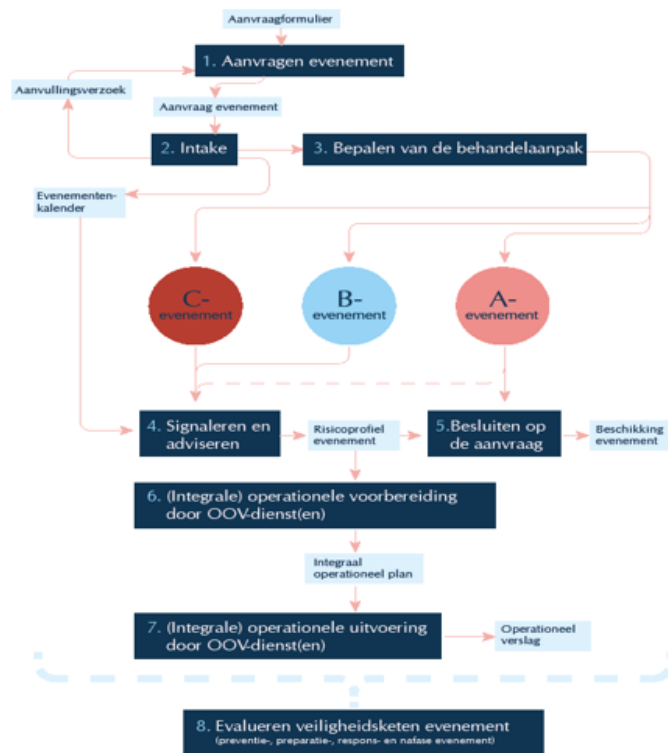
Aanvraagformulier

1. Aanvragen evenement

Aanvullingsverzoek

Aanvraag evenement

2. Intake

3. Bepalen van de behandelaanpak

Evenementenkalender

C-evenement

B-evenement

A-evenement

4. Signaleren en adviseren

Risicoprofiel evenement

5.Besluiten op de aanvraag

Beschikking evenement

6. (Integrale) operationele voorbereiding door OOV-dienst(en)

Integraal operationeel plan

7. (Integrale) operationele uitvoering door OOV-dienst(en)

Operationeel verslag

8. Evalueren veiligheidsketen evenement
(preventie-, preparatie-, respons- en nafase evenement)